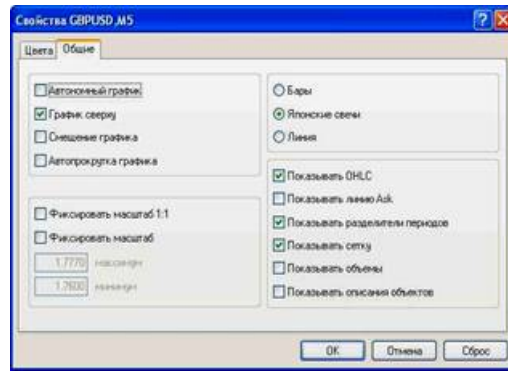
Свойства GBPUSD,M5

Цвета | Общие

Автономный график
График сверху
Смещение графика
Автопрокрутка графика

Фиксировать масштаб 1:1
Фиксировать масштаб
1.7770 максимум
1.7600 минимум

Бары
Японские свечи
Линия

Показывать OHLC
Показывать линию Ask
Показывать разделители периодов
Показывать сетку
Показывать объемы
Показывать описания объектов

OK | Отмена | Сброс